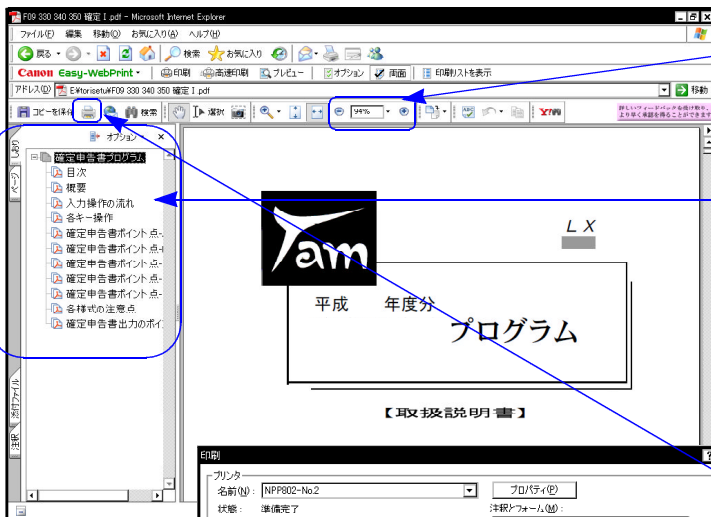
F09 330 340 350 確定Ⅰ.pdf - Microsoft Internet Explorer

ファイル(F) 編集 表示(V) お気に入り(A) ツール(T) ヘルプ(H)

戻る 検索 お気に入り

Canon Easy-WebPrint 印刷 高速印刷 プレビュー オプション 画面 印刷リストを表示

アドレス(D) E:¥torisetu¥F09 330 340 350 確定Ⅰ.pdf 移動

コピーを保存 検索 選択 94%

詳しいフィードバックをお寄せいただくと、より早く本製品を修正することができます

しおり ページ オプション

確定申告書プログラム
目次
概要
入力操作の流れ
各キー操作
確定申告書ポイント 点
確定申告書ポイント 点
確定申告書ポイント 点
確定申告書ポイント 点
確定申告書ポイント 点
各様式の注意点
確定申告書出力のポイ

添付ファイル 注釈

Tam

LX

平成 年度分

プログラム

【取扱説明書】

印刷
プリンタ
名前(N): NPP802-No.2 プロパティ(P)
状態: 準備完了
注釈とフォーム(M):